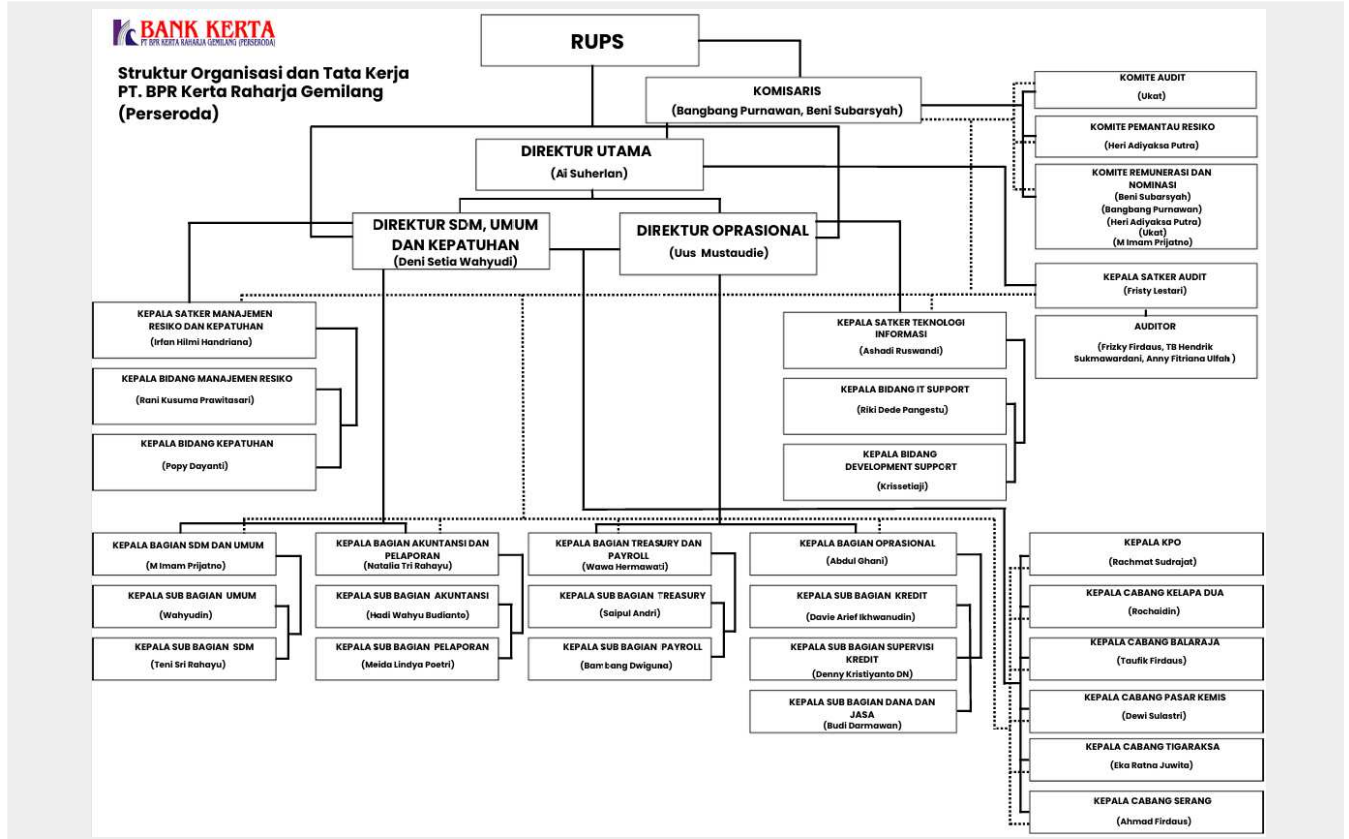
BANK KERTA
PT BPR KERTA RAHARJA GEMILANG (PERSERODA)

Struktur Organisasi dan Tata Kerja
PT. BPR Kerta Raharja Gemilang
(Perseroda)

RUPS

KOMISARIS
(Bangbang Purnawan, Beni Subarsyah)

KOMITE AUDIT
(Ukat)

KOMITE PEMANTAU RESIKO
(Heri Adiyaksa Putra)

KOMITE REMUNERASI DAN NOMINASI
(Beni Subarsyah)
(Bangbang Purnawan)
(Heri Adiyaksa Putra)
(Ukat)
(M Imam Prijatno)

DIREKTUR UTAMA
(Ai Suherlan)

DIREKTUR SDM, UMUM DAN KEPATUHAN
(Deni Setia Wahyudi)

DIREKTUR OPRASIONAL
(Uus Mustaudie)

KEPALA SATKER AUDIT
(Fristy Lestari)

AUDITOR
(Frizky Firdaus, TB Hendrik Sukmawardani, Anny Fitriana Ulfah)

KEPALA SATKER MANAJEMEN RESIKO DAN KEPATUHAN
(Irfan Hilmi Handriana)

KEPALA BIDANG MANAJEMEN RESIKO
(Rani Kusuma Prawitasari)

KEPALA BIDANG KEPATUHAN
(Popy Dayanti)

KEPALA SATKER TEKNOLOGI INFORMASI
(Ashadi Ruswandi)

KEPALA BIDANG IT SUPPORT
(Riki Dede Pangestu)

KEPALA BIDANG DEVELOPMENT SUPPORT
(Krissetiaji)

KEPALA BAGIAN SDM DAN UMUM
(M Imam Prijatno)

KEPALA SUB BAGIAN UMUM
(Wahyudin)

KEPALA SUB BAGIAN SDM
(Teni Sri Rahayu)

KEPALA BAGIAN AKUNTANSI DAN PELAPORAN
(Natalia Tri Rahayu)

KEPALA SUB BAGIAN AKUNTANSI
(Hadi Wahyu Budianto)

KEPALA SUB BAGIAN PELAPORAN
(Meida Lindya Poetri)

KEPALA BAGIAN TREASURY DAN PAYROLL
(Wawa Hermawati)

KEPALA SUB BAGIAN TREASURY
(Saipul Andri)

KEPALA SUB BAGIAN PAYROLL
(Bambang Dwiguna)

KEPALA BAGIAN OPRASIONAL
(Abdul Ghani)

KEPALA SUB BAGIAN KREDIT
(Davie Arief Ikhwanudin)

KEPALA SUB BAGIAN SUPERVISI KREDIT
(Denny Kristiyanto DN)

KEPALA SUB BAGIAN DANA DAN JASA
(Budi Darmawan)

KEPALA KPO
(Rachmat Sudrajat)

KEPALA CABANG KELAPA DUA
(Rochaidin)

KEPALA CABANG BALARAJA
(Taufik Firdaus)

KEPALA CABANG PASAR KEMIS
(Dewi Sulastri)

KEPALA CABANG TIGARAKSA
(Eka Ratna Juwita)

KEPALA CABANG SERANG
(Ahmad Firdaus)